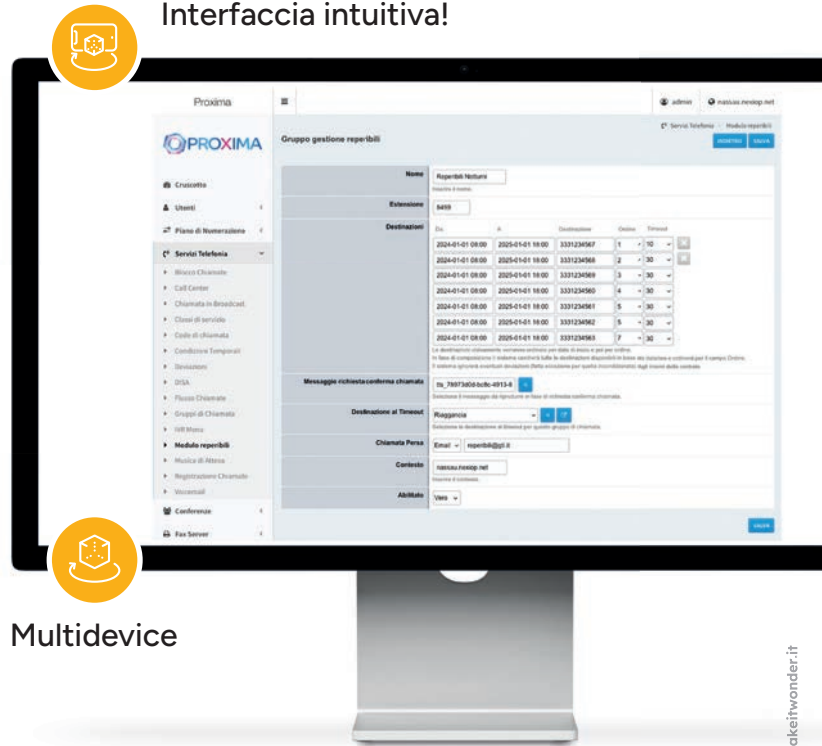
Interfaccia intuitiva!

Proxima

admin nassau.nexiep.net

PROXIMA

Gruppo gestione reperibili

Servizi Telefonia / Modulo reperibili

Cruscotto
Utenti
Piano di Numerazione
Servizi Telefonia
Blocco Chiamate
Call Center
Chiamata in Broadcast
Classi di servizio
Code di chiamata
Condizioni Temporali
Deviazioni
DISA
Flusso Chiamate
Gruppi di Chiamata
IVR Menu
Modulo reperibili
Musica di Attesa
Registrazione Chiamate
Voicemail
Conferenze
Fax Server

Nome: Reperibili Notturni
Estensione: 8459
Destinazioni

| Da | A | Destinazione | Ordine | Timeout |
|---|---|---|---|---|
| 2024-01-01 08:00 | 2025-01-01 18:00 | 3331234567 | 1 | 10 |
| 2024-01-01 08:00 | 2025-01-01 18:00 | 3331234568 | 2 | 30 |
| 2024-01-01 08:00 | 2025-01-01 18:00 | 3331234569 | 3 | 30 |
| 2024-01-01 08:00 | 2025-01-01 18:00 | 3331234560 | 4 | 30 |
| 2024-01-01 08:00 | 2025-01-01 18:00 | 3331234561 | 5 | 30 |
| 2024-01-01 08:00 | 2025-01-01 18:00 | 3331234562 | 6 | 30 |
| 2024-01-01 08:00 | 2025-01-01 18:00 | 3331234563 | 7 | 30 |

Messaggio richiesta conferma chiamata: tts_78973d08-bc8c-4913-8
Destinazione al Timeout: Riaggancia
Chiamata Persa: Email reperibili@pti.it
Contesto: nassau.nexiep.net
Abilitato: Vero

SALVA

Multidevice

akeitwonder.it